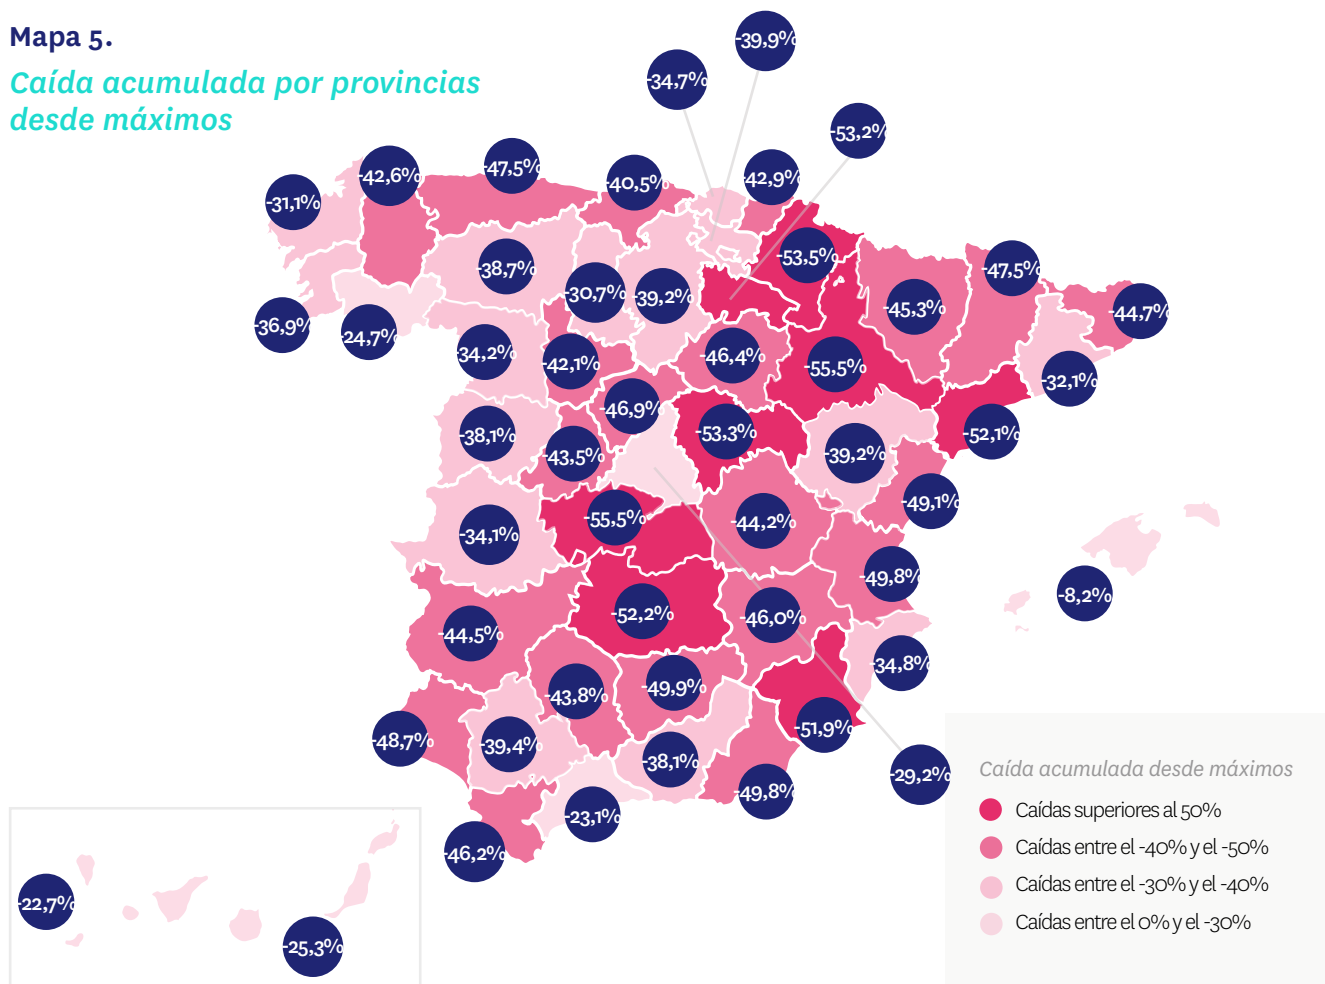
Mapa 5.

Caída acumulada por provincias desde máximos

-39,9%
-34,7%
-53,2%
-42,6%
-47,5%
-40,5%
-42,9%
-31,1%
-38,7%
-53,5%
-30,7%
-39,2%
-47,5%
-45,3%
-44,7%
-36,9%
-24,7%
-34,2%
-42,1%
-46,4%
-55,5%
-32,1%
-46,9%
-38,1%
-53,3%
-43,5%
-39,2%
-52,1%
-49,1%
-55,5%
-34,1%
-44,2%
-49,8%
-8,2%
-52,2%
-46,0%
-44,5%
-34,8%
-43,8%
-49,9%
-48,7%
-39,4%
-51,9%
-38,1%
-29,2%
-49,8%
-23,1%
-46,2%
-22,7%
-25,3%

Caída acumulada desde máximos
Caídas superiores al 50%
Caídas entre el -40% y el -50%
Caídas entre el -30% y el -40%
Caídas entre el 0% y el -30%